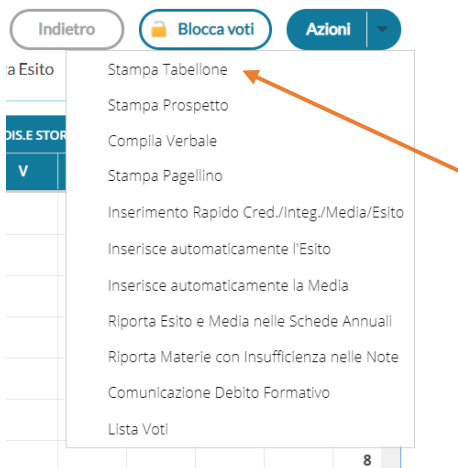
Indietro
Blocca voti
Azioni

a Esito

DIS.E STOR
V

Stampa Tabellone
Stampa Prospetto
Compila Verbale
Stampa Pagellino
Inserimento Rapido Cred./Integ./Media/Esito
Inserisce automaticamente l'Esito
Inserisce automaticamente la Media
Riporta Esito e Media nelle Schede Annuali
Riporta Materie con Insufficienza nelle Note
Comunicazione Debito Formativo
Lista Voti

8